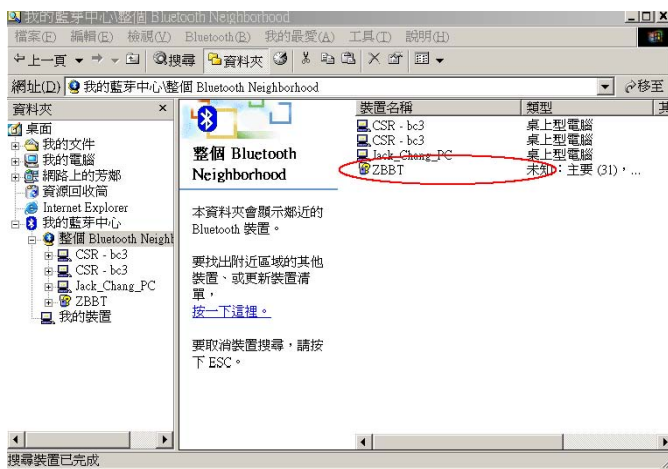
我的藍芽中心\整個 Bluetooth Neighborhood

檔案(F) 編輯(E) 檢視(V) Bluetooth(B) 我的最愛(A) 工具(T) 說明(H)

上一頁 搜尋 資料夾

網址(D) 我的藍芽中心\整個 Bluetooth Neighborhood 移至

資料夾 ×

桌面
我的文件
我的電腦
網路上的芳鄰
資源回收筒
Internet Explorer
我的藍芽中心
整個 Bluetooth Neighb
CSR - bc3
CSR - bc3
Jack_Chang_PC
ZBBT
我的裝置

整個 Bluetooth Neighborhood

本資料夾會顯示鄰近的 Bluetooth 裝置。

要找出附近區域的其他裝置、或更新裝置清單，
按一下這裡。

要取消裝置搜尋，請按下 ESC。

| 裝置名稱 | 類型 | 其 |
|---|---|---|
| CSR - bc3 | 桌上型電腦 | |
| CSR - bc3 | 桌上型電腦 | |
| Jack_Chang_PC | 桌上型電腦 | |
| ZBBT | 未知：主要 (31)，... | |

搜尋裝置已完成